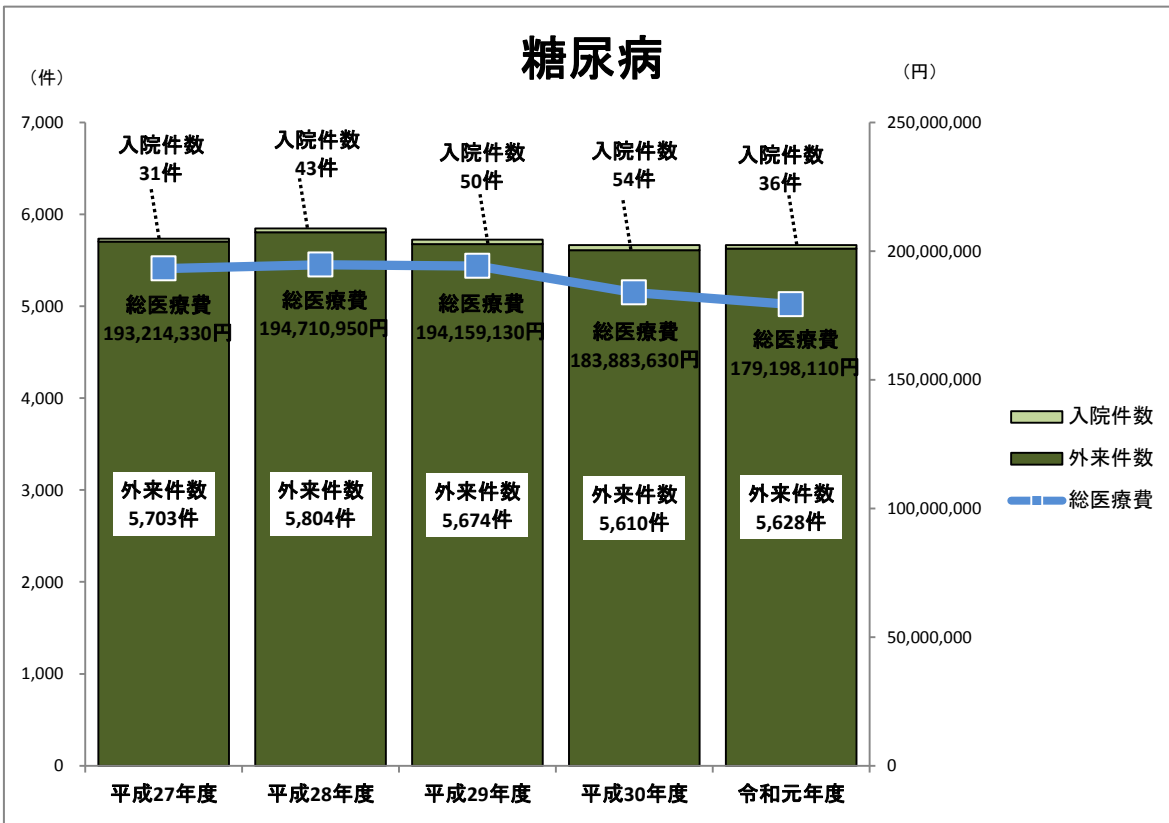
糖尿病

（件）

（円）

7,000
6,000
5,000
4,000
3,000
2,000
1,000
0

250,000,000
200,000,000
150,000,000
100,000,000
50,000,000
0

入院件数
31件

入院件数
43件

入院件数
50件

入院件数
54件

入院件数
36件

総医療費
193,214,330円

総医療費
194,710,950円

総医療費
194,159,130円

総医療費
183,883,630円

総医療費
179,198,110円

外来件数
5,703件

外来件数
5,804件

外来件数
5,674件

外来件数
5,610件

外来件数
5,628件

入院件数
外来件数
総医療費

平成27年度
平成28年度
平成29年度
平成30年度
令和元年度